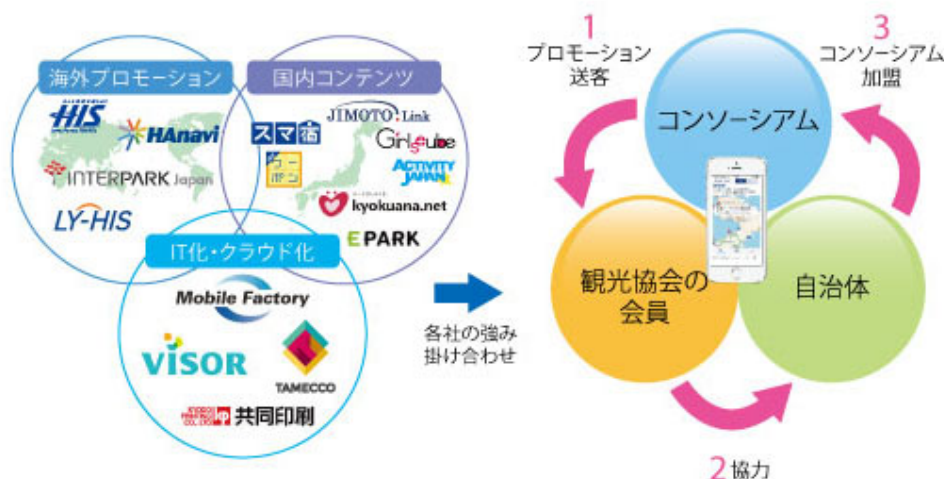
海外プロモーション

HIS

HAnavi

INTERPARK Japan

LY-HIS

国内コンテンツ

スマ宿

JIMOTO Link

Girlsube

ACTIVITY JAPAN

kyokuana.net

EPARK

IT化・クラウド化

Mobile Factory

VISOR

TAMECCO

共同印刷

各社の強み掛け合わせ

1
プロモーション
送客

3
コンソーシアム
加盟

コンソーシアム

観光協会の会員

自治体

2 協力